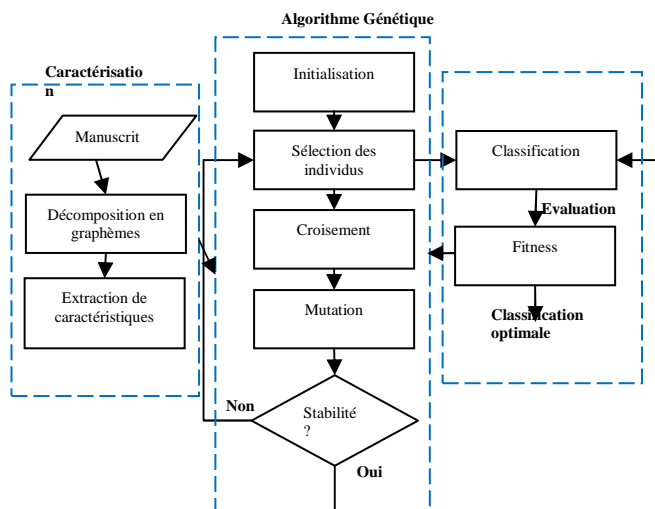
Algorithme Génétique

Caractérisation

Manuscrit

Décomposition en graphèmes

Extraction de caractéristiques

Initialisation

Sélection des individus

Croisement

Mutation

Stabilité ?

Non

Oui

Classification

Evaluation

Fitness

Classification optimale